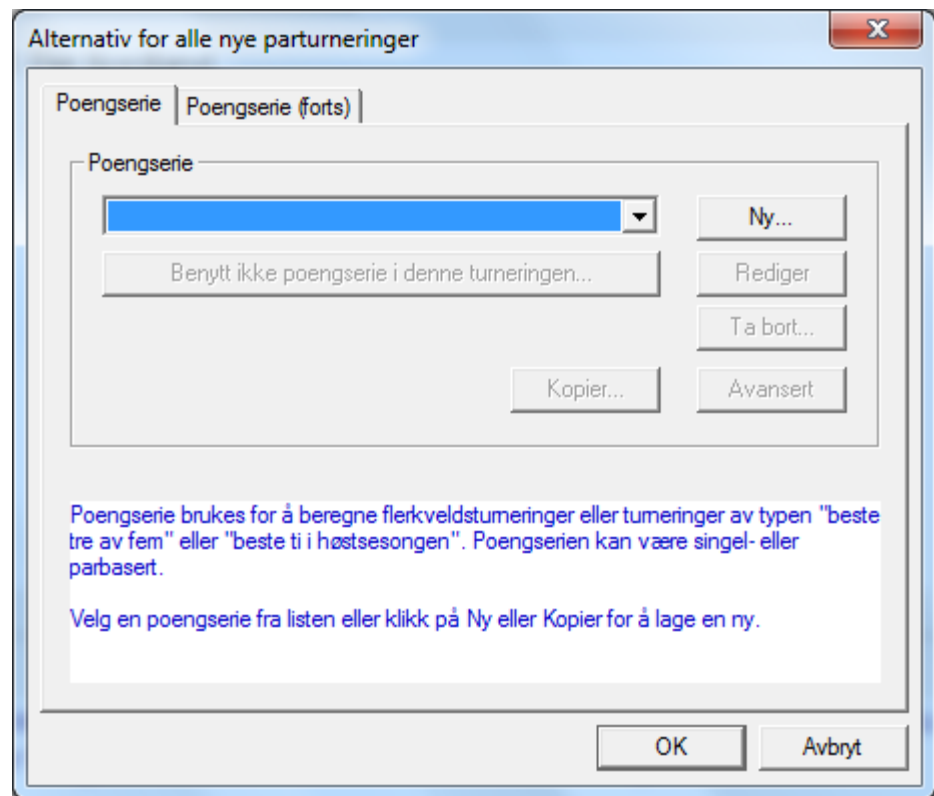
Alternativ for alle nye parturneringer

Poengserie

Poengserie (forts)

Poengserie

Ny...

Benytt ikke poengserie i denne turneringen...

Rediger

Ta bort...

Kopier...

Avansert

Poengserie brukes for å beregne flerkveldsturneringer eller turneringer av typen "beste tre av fem" eller "beste ti i høstsesongen". Poengserien kan være singel- eller parbasert.

Velg en poengserie fra listen eller klikk på Ny eller Kopier for å lage en ny.

OK

Avbryt